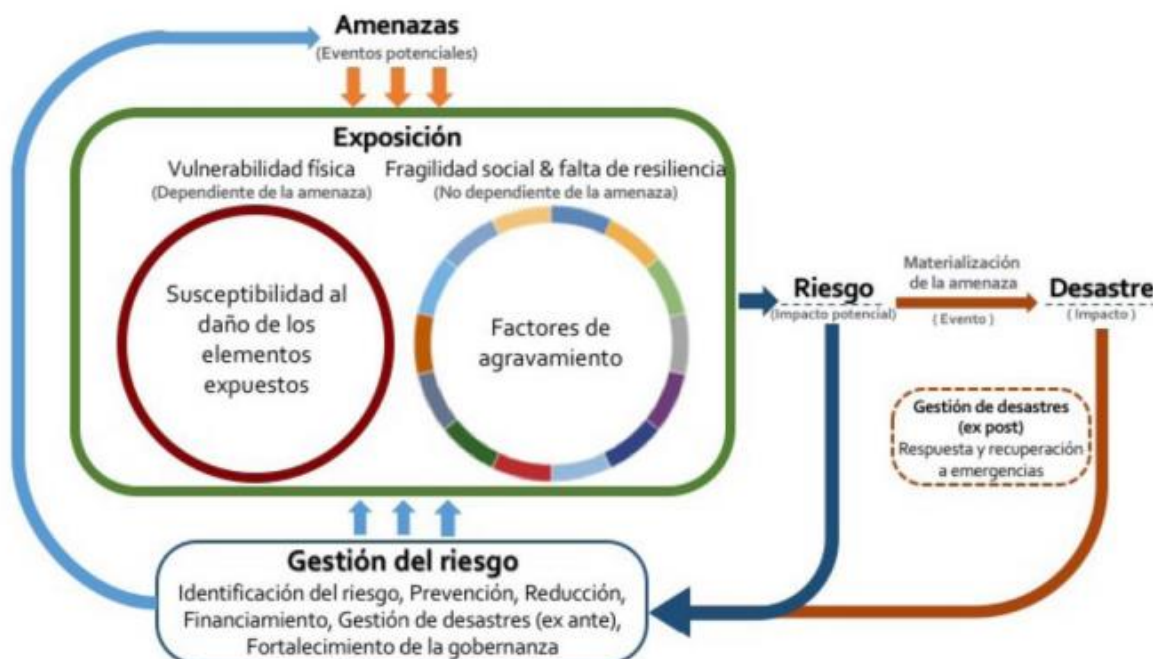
Amenazas
(Eventos potenciales)

Exposición

Vulnerabilidad física
(Dependiente de la amenaza)

Fragilidad social & falta de resiliencia
(No dependiente de la amenaza)

Susceptibilidad al daño de los elementos expuestos

Factores de agravamiento

Riesgo
(Impacto potencial)

Materialización de la amenaza
(Evento)

Desastre
(Impacto)

Gestión de desastres (ex post)
Respuesta y recuperación a emergencias

Gestión del riesgo
Identificación del riesgo, Prevención, Reducción, Financiamiento, Gestión de desastres (ex ante), Fortalecimiento de la gobernanza